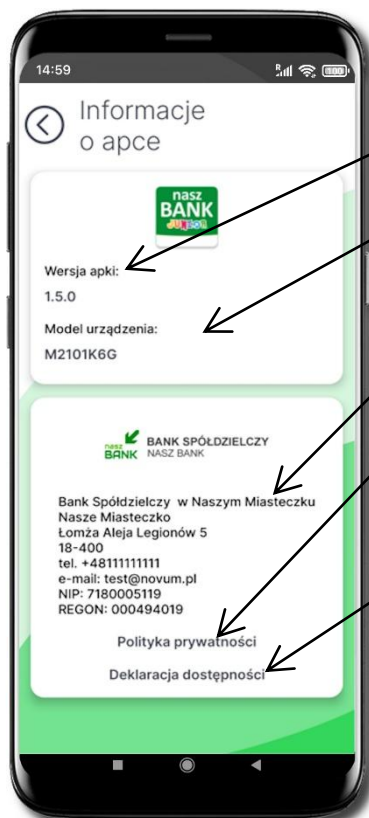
14:59

Informacje o apce

nasz BANK

Wersja apki:
1.5.0

Model urządzenia:
M2101K6G

nasz BANK BANK SPÓŁDZIELCZY NASZ BANK

Bank Spółdzielczy w Naszym Miasteczku
Nasze Miasteczko
Łomża Aleja Legionów 5
18-400
tel. +48111111111
e-mail: test@novum.pl
NIP: 7180005119
REGON: 000494019

Polityka prywatności

Deklaracja dostępności